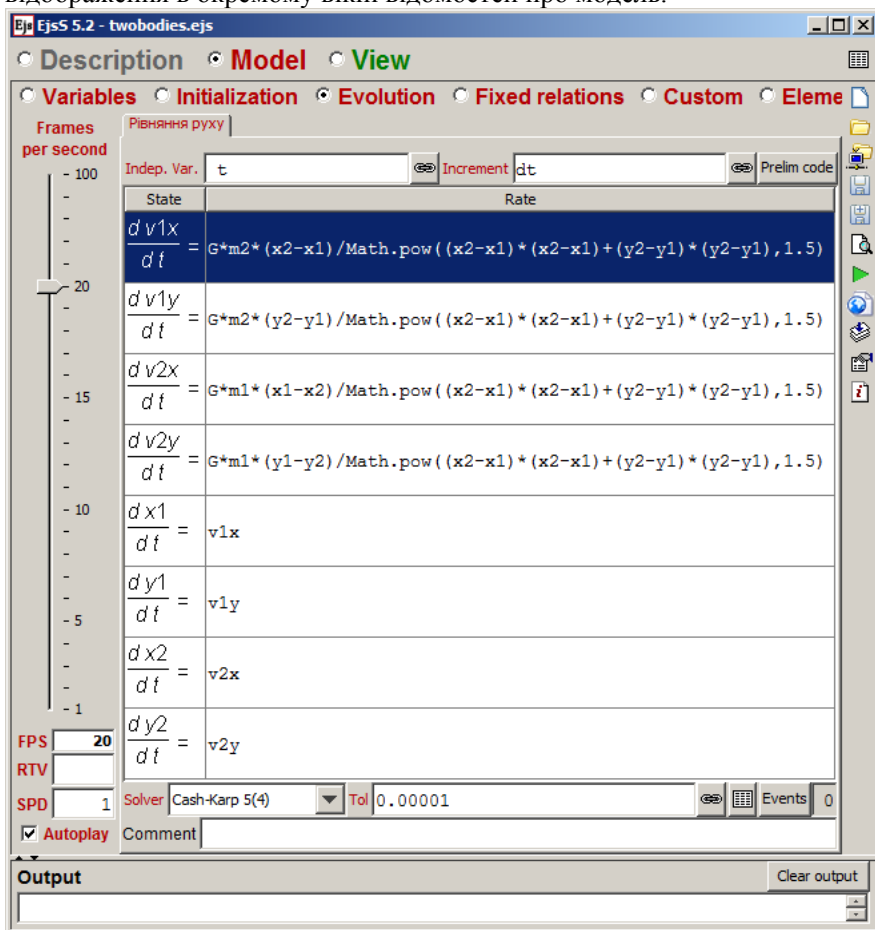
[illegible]

EjsS 5.2 - twobodies.ejs

Description Model View

Variables Initialization Evolution Fixed relations Custom Eleme

Frames per second

Рівняння руху

Indep. Var. t Increment dt Prelim code

| State | Rate |
|---|---|
| $\frac{d\,v1x}{d\,t}$ = | G*m2*(x2-x1)/Math.pow((x2-x1)*(x2-x1)+(y2-y1)*(y2-y1),1.5) |
| $\frac{d\,v1y}{d\,t}$ = | G*m2*(y2-y1)/Math.pow((x2-x1)*(x2-x1)+(y2-y1)*(y2-y1),1.5) |
| $\frac{d\,v2x}{d\,t}$ = | G*m1*(x1-x2)/Math.pow((x2-x1)*(x2-x1)+(y2-y1)*(y2-y1),1.5) |
| $\frac{d\,v2y}{d\,t}$ = | G*m1*(y1-y2)/Math.pow((x2-x1)*(x2-x1)+(y2-y1)*(y2-y1),1.5) |
| $\frac{d\,x1}{d\,t}$ = | v1x |
| $\frac{d\,y1}{d\,t}$ = | v1y |
| $\frac{d\,x2}{d\,t}$ = | v2x |
| $\frac{d\,y2}{d\,t}$ = | v2y |

100
20
15
10
5
1

FPS 20
RTV
SPD 1
Autoplay

Solver Cash-Karp 5(4) Tol 0.00001 Events 0
Comment

Output
Clear output